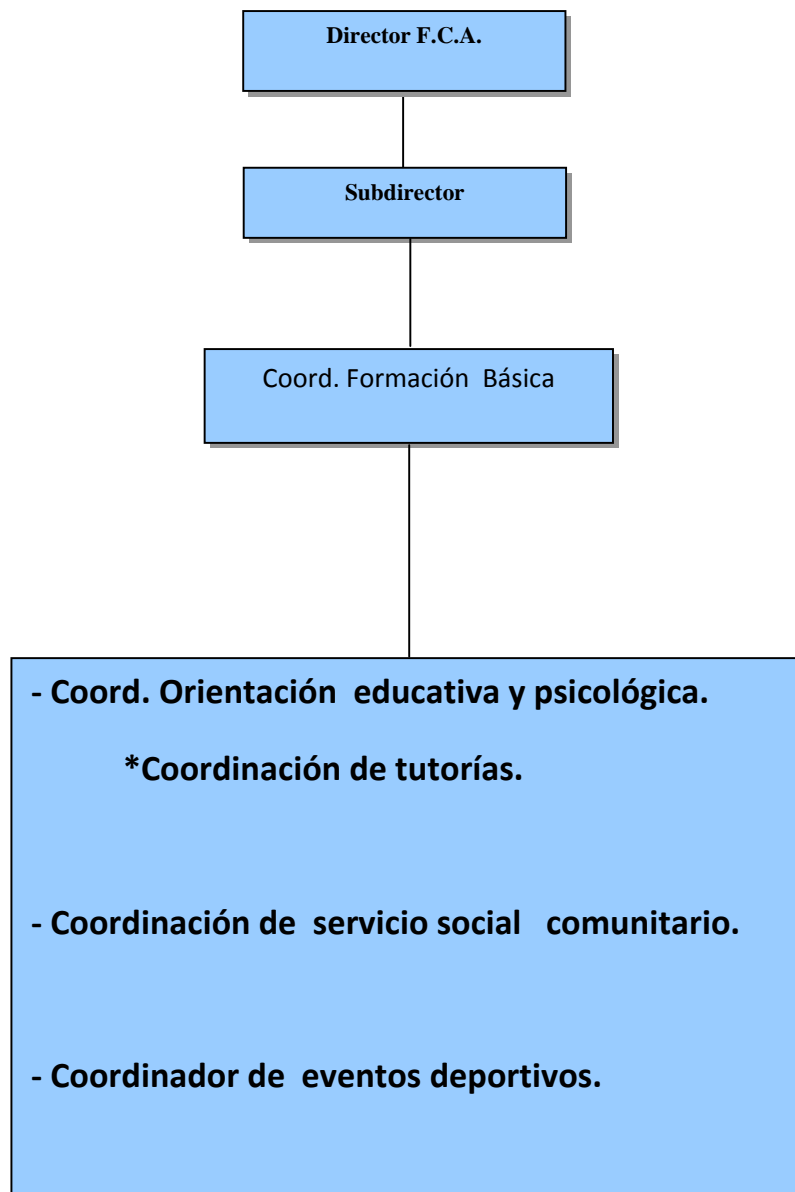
Director F.C.A.

Subdirector

Coord. Formación Básica

- Coord. Orientación educativa y psicológica.

*Coordinación de tutorías.

- Coordinación de servicio social comunitario.

- Coordinador de eventos deportivos.